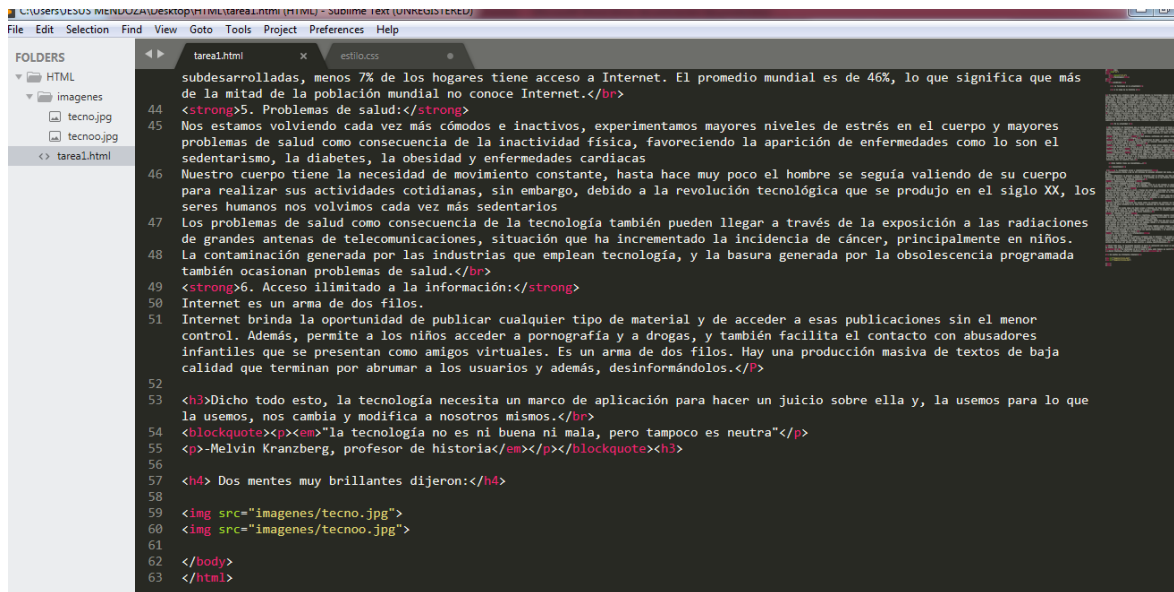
C:\Users\JESUS MENDOZA\Desktop\HTML\tarea1.html (HTML) - Sublime Text (UNREGISTERED)

File Edit Selection Find View Goto Tools Project Preferences Help

FOLDERS
HTML
imagenes
tecno.jpg
tecnoo.jpg
tarea1.html

tarea1.html ×
estilo.css

subdesarrolladas, menos 7% de los hogares tiene acceso a Internet. El promedio mundial es de 46%, lo que significa que más de la mitad de la población mundial no conoce Internet.</br>
44 <strong>5. Problemas de salud:</strong>
45 Nos estamos volviendo cada vez más cómodos e inactivos, experimentamos mayores niveles de estrés en el cuerpo y mayores problemas de salud como consecuencia de la inactividad física, favoreciendo la aparición de enfermedades como lo son el sedentarismo, la diabetes, la obesidad y enfermedades cardiacas
46 Nuestro cuerpo tiene la necesidad de movimiento constante, hasta hace muy poco el hombre se seguía valiendo de su cuerpo para realizar sus actividades cotidianas, sin embargo, debido a la revolución tecnológica que se produjo en el siglo XX, los seres humanos nos volvimos cada vez más sedentarios
47 Los problemas de salud como consecuencia de la tecnología también pueden llegar a través de la exposición a las radiaciones de grandes antenas de telecomunicaciones, situación que ha incrementado la incidencia de cáncer, principalmente en niños.
48 La contaminación generada por las industrias que emplean tecnología, y la basura generada por la obsolescencia programada también ocasionan problemas de salud.</br>
49 <strong>6. Acceso ilimitado a la información:</strong>
50 Internet es un arma de dos filos.
51 Internet brinda la oportunidad de publicar cualquier tipo de material y de acceder a esas publicaciones sin el menor control. Además, permite a los niños acceder a pornografía y a drogas, y también facilita el contacto con abusadores infantiles que se presentan como amigos virtuales. Es un arma de dos filos. Hay una producción masiva de textos de baja calidad que terminan por abrumar a los usuarios y además, desinformándolos.</P>
52
53 <h3>Dicho todo esto, la tecnología necesita un marco de aplicación para hacer un juicio sobre ella y, la usemos para lo que la usemos, nos cambia y modifica a nosotros mismos.</br>
54 <blockquote><p><em>"la tecnología no es ni buena ni mala, pero tampoco es neutra"</p>
55 <p>-Melvin Kranzberg, profesor de historia</em></p></blockquote></h3>
56
57 <h4> Dos mentes muy brillantes dijeron:</h4>
58
59 <img src="imagenes/tecno.jpg">
60 <img src="imagenes/tecnoo.jpg">
61
62 </body>
63 </html>